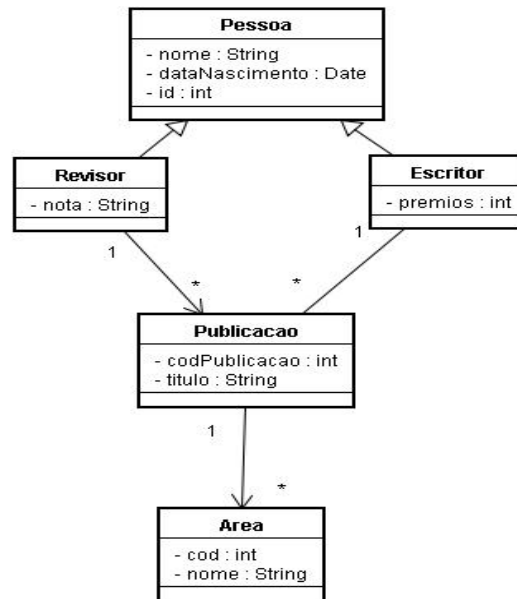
Pessoa
- nome : String
- dataNascimento : Date
- id : int

Revisor
- nota : String

Escritor
- premios : int

1

*

1

*

Publicacao
- codPublicacao : int
- titulo : String

1

*

Area
- cod : int
- nome : String